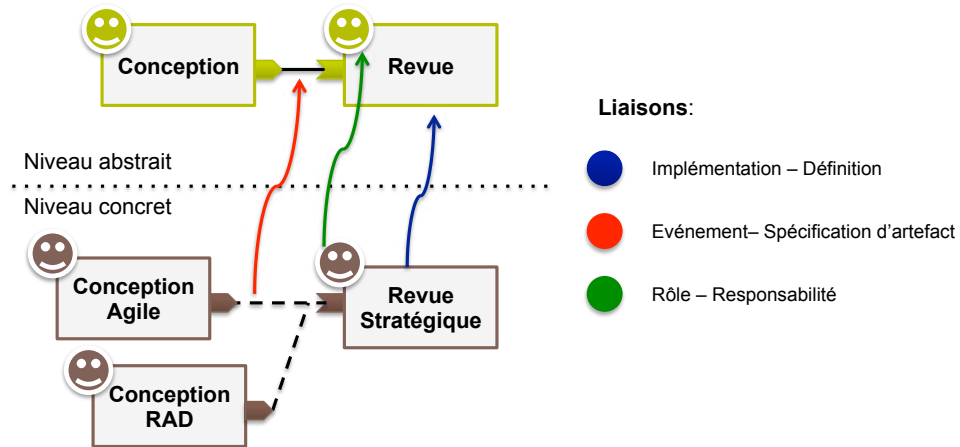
Conception

Revue

Liaisons:

Niveau abstrait

Niveau concret

Implémentation – Définition

Evénement– Spécification d'artefact

Rôle – Responsabilité

Conception Agile

Revue Stratégique

Conception RAD